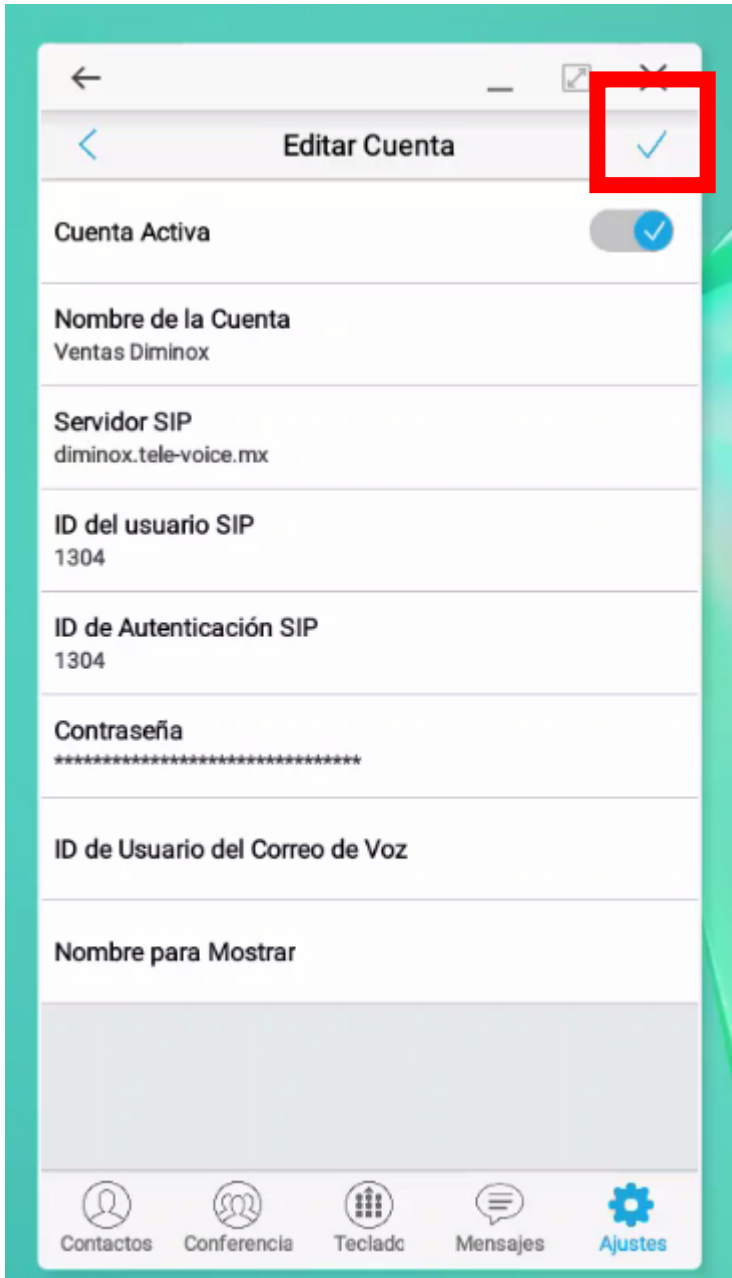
Editar Cuenta

Cuenta Activa

Nombre de la Cuenta
Ventas Diminox

Servidor SIP
diminox.tele-voice.mx

ID del usuario SIP
1304

ID de Autenticación SIP
1304

Contraseña
********************************

ID de Usuario del Correo de Voz

Nombre para Mostrar

Contactos Conferencia Teclado Mensajes Ajustes